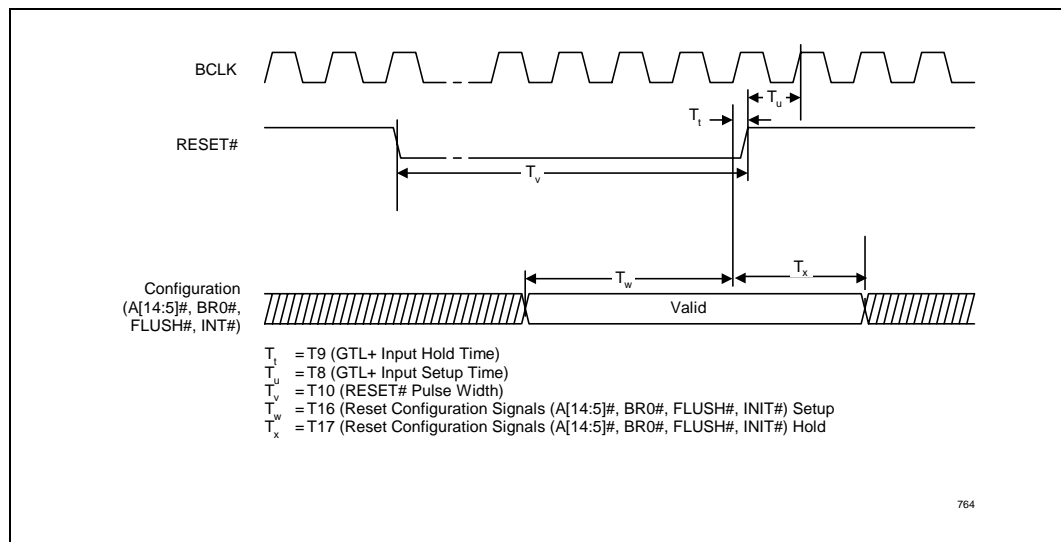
BCLK

RESET#

$T_u$

$T_t$

$T_v$

Configuration (A[14:5]#, BR0#, FLUSH#, INT#)

$T_w$

$T_x$

Valid

$T_t$ = T9 (GTL+ Input Hold Time)
$T_u$ = T8 (GTL+ Input Setup Time)
$T_v$ = T10 (RESET# Pulse Width)
$T_w$ = T16 (Reset Configuration Signals (A[14:5]#, BR0#, FLUSH#, INIT#) Setup
$T_x$ = T17 (Reset Configuration Signals (A[14:5]#, BR0#, FLUSH#, INIT#) Hold

764